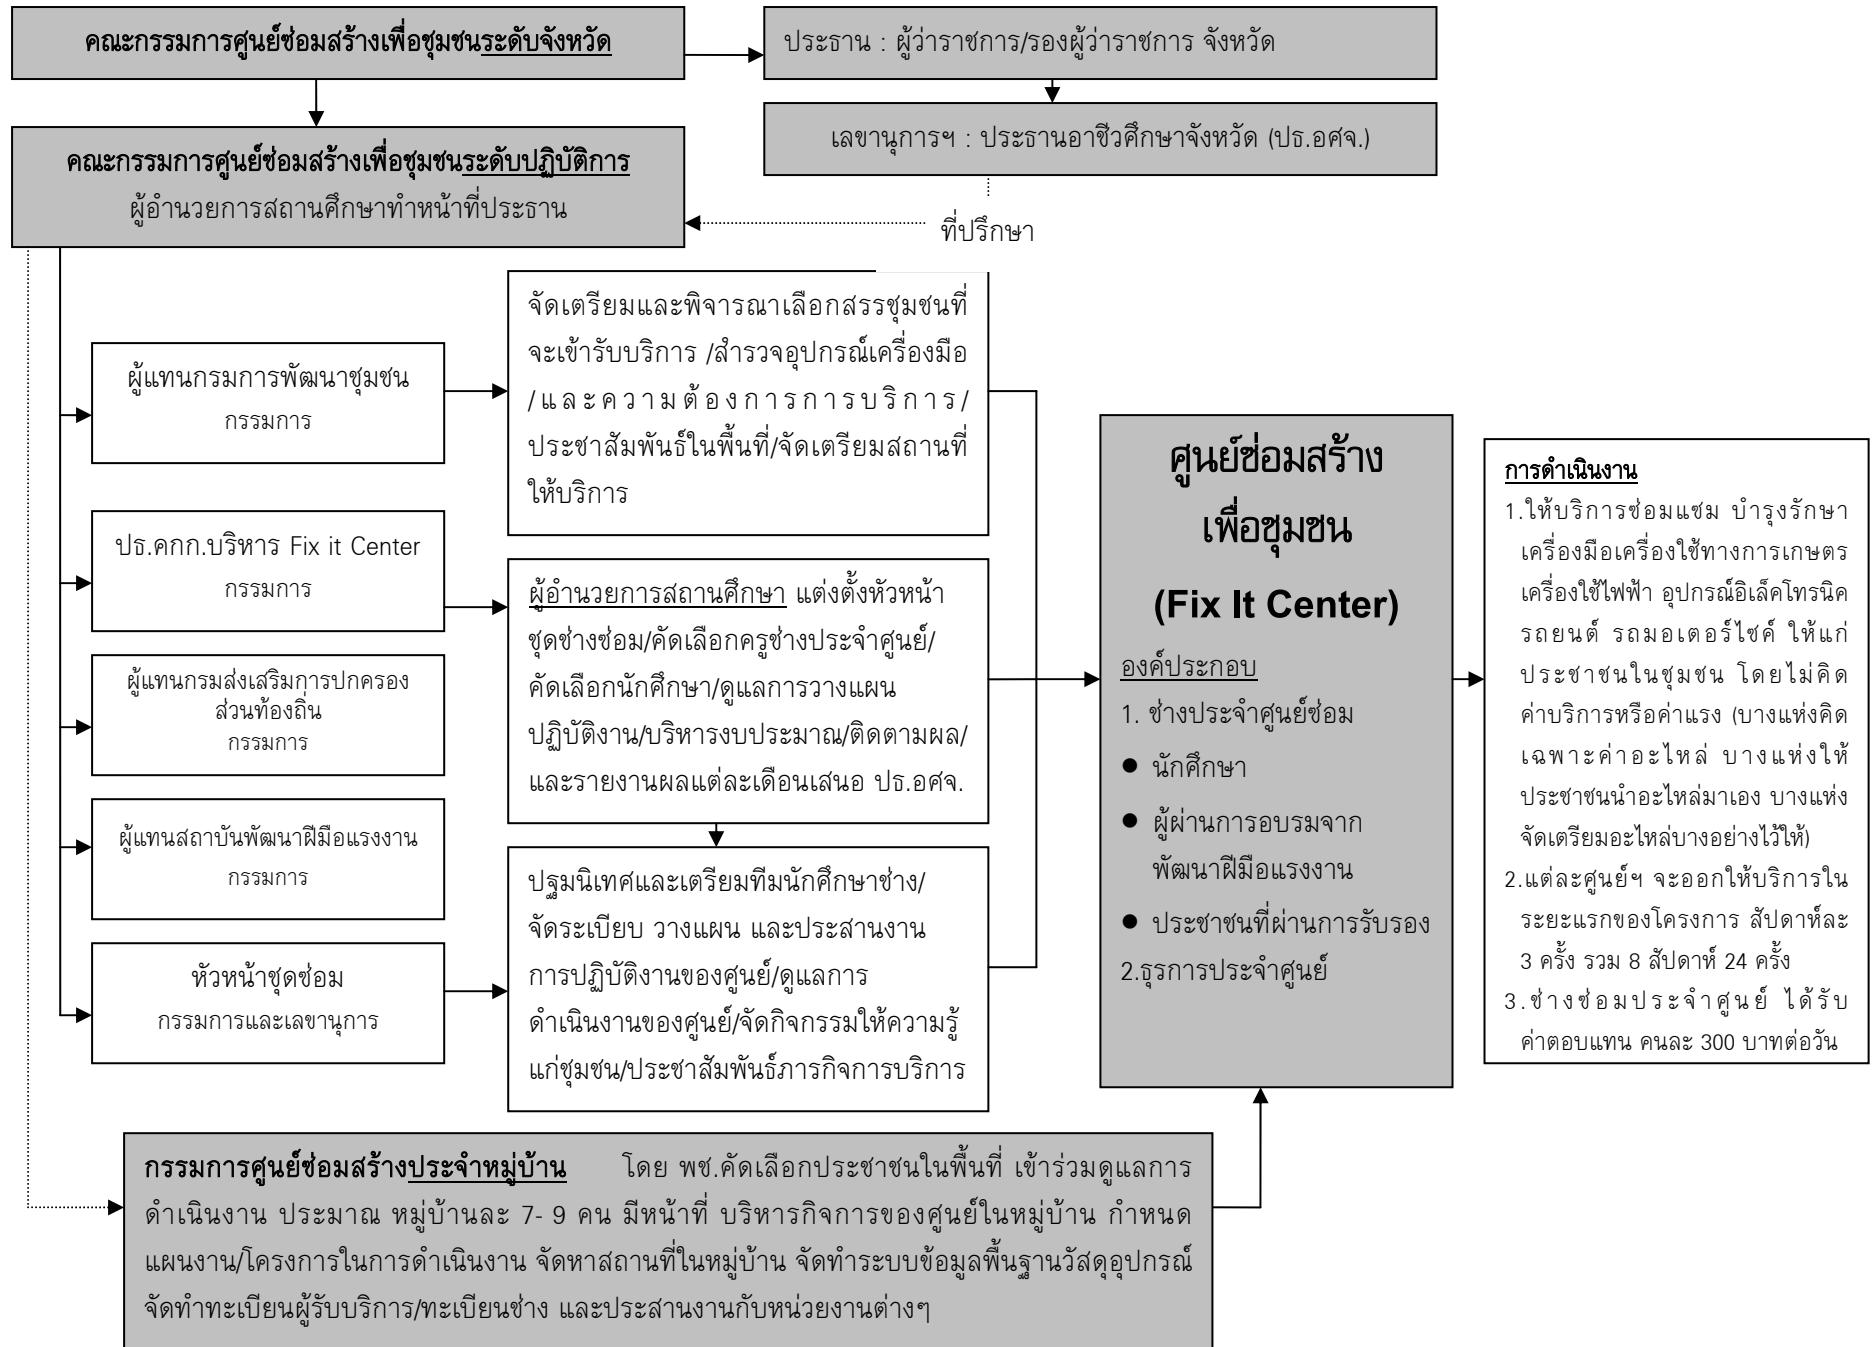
คณะกรรมการศูนย์ซ่อมสร้างเพื่อชุมชนระดับจังหวัด

ประธาน : ผู้ว่าราชการ/รองผู้ว่าราชการ จังหวัด

เลขานุการฯ : ประธานอาชีวศึกษาจังหวัด (ปธ.อศจ.)

คณะกรรมการศูนย์ซ่อมสร้างเพื่อชุมชนระดับปฏิบัติการ
ผู้อำนวยการสถานศึกษาทำหน้าที่ประธาน

ที่ปรึกษา

ผู้แทนกรมการพัฒนาชุมชน
กรรมการ

ปธ.คกก.บริหาร Fix it Center
กรรมการ

ผู้แทนกรมส่งเสริมการปกครองส่วนท้องถิ่น
กรรมการ

ผู้แทนสถาบันพัฒนาฝีมือแรงงาน
กรรมการ

หัวหน้าชุดซ่อม
กรรมการและเลขานุการ

จัดเตรียมและพิจารณาเลือกสรรชุมชนที่จะเข้ารับบริการ /สำรวจอุปกรณ์เครื่องมือ /และความต้องการการบริการ/ ประชาสัมพันธ์ในพื้นที่/จัดเตรียมสถานที่ให้บริการ

ผู้อำนวยการสถานศึกษา แต่งตั้งหัวหน้าชุดช่างซ่อม/คัดเลือกครูช่างประจำศูนย์/คัดเลือกนักศึกษา/ดูแลการวางแผนปฏิบัติงาน/บริหารงบประมาณ/ติดตามผล/และรายงานผลแต่ละเดือนเสนอ ปธ.อศจ.

ปฐมนิเทศและเตรียมทีมนักศึกษาช่าง/จัดระเบียบ วางแผน และประสานงานการปฏิบัติงานของศูนย์/ดูแลการดำเนินงานของศูนย์/จัดกิจกรรมให้ความรู้แก่ชุมชน/ประชาสัมพันธ์ภารกิจการบริการ

ศูนย์ซ่อมสร้างเพื่อชุมชน
(Fix It Center)
องค์ประกอบ
1. ช่างประจำศูนย์ซ่อม
● นักศึกษา
● ผู้ผ่านการอบรมจากพัฒนาฝีมือแรงงาน
● ประชาชนที่ผ่านการรับรอง
2.ธุรการประจำศูนย์

การดำเนินงาน
1.ให้บริการซ่อมแซม บำรุงรักษาเครื่องมือเครื่องใช้ทางการเกษตร เครื่องใช้ไฟฟ้า อุปกรณ์อิเล็คโทรนิค รถยนต์ รถมอเตอร์ไซค์ ให้แก่ประชาชนในชุมชน โดยไม่คิดค่าบริการหรือค่าแรง (บางแห่งคิดเฉพาะค่าอะไหล่ บางแห่งให้ประชาชนนำอะไหล่มาเอง บางแห่งจัดเตรียมอะไหล่บางอย่างไว้ให้)
2.แต่ละศูนย์ฯ จะออกให้บริการในระยะแรกของโครงการ สัปดาห์ละ 3 ครั้ง รวม 8 สัปดาห์ 24 ครั้ง
3.ช่างซ่อมประจำศูนย์ ได้รับค่าตอบแทน คนละ 300 บาทต่อวัน

กรรมการศูนย์ซ่อมสร้างประจำหมู่บ้าน โดย พช.คัดเลือกประชาชนในพื้นที่ เข้าร่วมดูแลการดำเนินงาน ประมาณ หมู่บ้านละ 7- 9 คน มีหน้าที่ บริหารกิจการของศูนย์ในหมู่บ้าน กำหนดแผนงาน/โครงการในการดำเนินงาน จัดหาสถานที่ในหมู่บ้าน จัดทำระบบข้อมูลพื้นฐานวัสดุอุปกรณ์ จัดทำทะเบียนผู้รับบริการ/ทะเบียนช่าง และประสานงานกับหน่วยงานต่างๆ